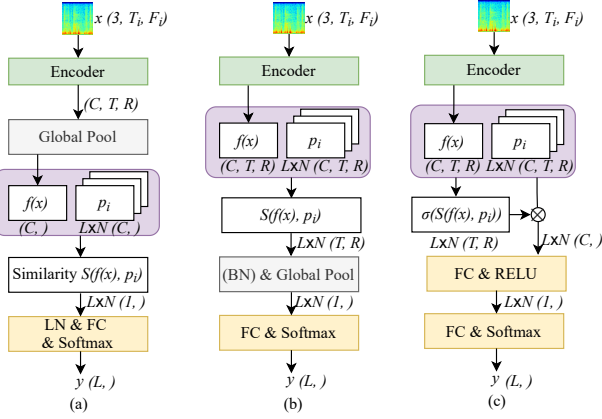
$x$ (3, $T_i$, $F_i$)

Encoder

(C, T, R)

Global Pool

f(x)

$p_i$

(C, )

LxN (C, )

Similarity $S(f(x), p_i)$

LxN (1, )

LN & FC & Softmax

y (L, )

(a)

$x$ (3, $T_i$, $F_i$)

Encoder

f(x)

$p_i$

(C, T, R)

LxN (C, T, R)

$S(f(x), p_i)$

LxN (T, R)

(BN) & Global Pool

LxN (1, )

FC & Softmax

y (L, )

(b)

$x$ (3, $T_i$, $F_i$)

Encoder

f(x)

$p_i$

(C, T, R)

LxN (C, T, R)

$\sigma(S(f(x), p_i))$

$\otimes$

LxN (T, R)

LxN (C, )

FC & RELU

LxN (1, )

FC & Softmax

y (L, )

(c)